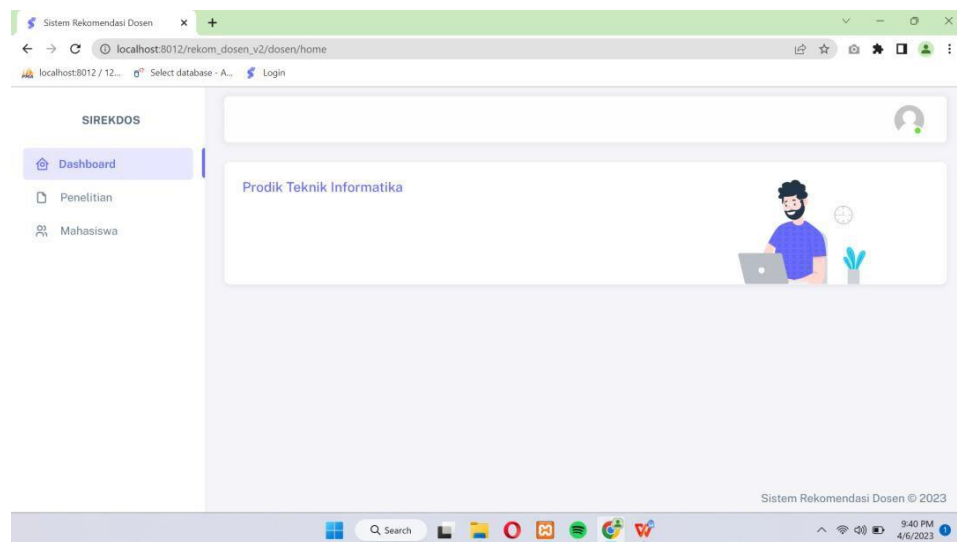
Sistem Rekomendasi Dosen ×
+
localhost:8012/rekom_dosen_v2/dosen/home
localhost:8012 / 12... Select database - A... Login

SIREKDOS

Dashboard
Penelitian
Mahasiswa

Prodik Teknik Informatika

Sistem Rekomendasi Dosen © 2023

Search
9:40 PM
4/6/2023